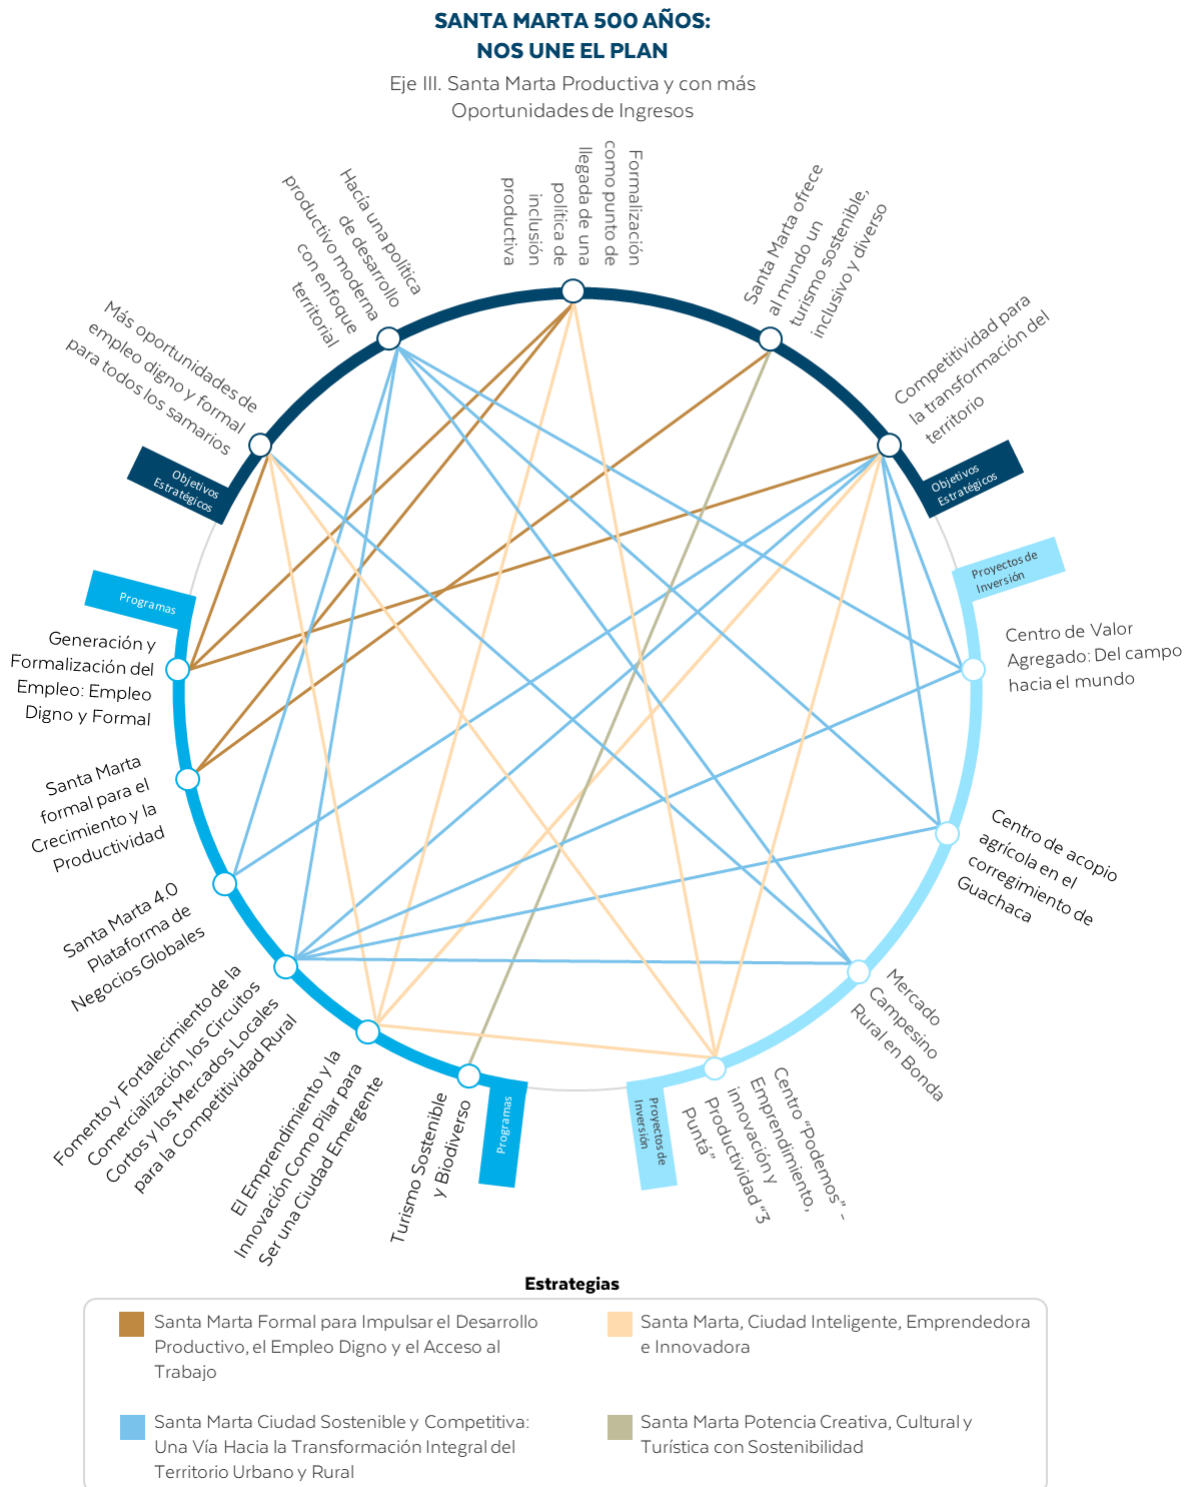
SANTA MARTA 500 AÑOS:
NOS UNE EL PLAN

Eje III. Santa Marta Productiva y con más Oportunidades de Ingresos

Más oportunidades de empleo digno y formal para todos los samarios

Hacia una política de desarrollo productivo moderna con enfoque territorial

Formalización como punto de llegada de una política de inclusión productiva

Santa Marta ofrece al mundo un turismo sostenible, inclusivo y diverso

Competitividad para la transformación del territorio

Objetivos Estratégicos

Objetivos Estratégicos

Proyectos de Inversión

Centro de Valor Agregado: Del campo hacia el mundo

Centro de acopio agrícola en el corregimiento de Guachaca

Mercado Campesino Rural en Bonda

Centro "Podemos" - Emprendimiento, innovación y Productividad "3 Puntá"

Proyectos de Inversión

Programas

Turismo Sostenible y Biodiverso

El Emprendimiento y la Innovación Como Pilar para Ser una Ciudad Emergente

Fomento y Fortalecimiento de la Comercialización, los Circuitos Cortos y los Mercados Locales para la Competitividad Rural

Santa Marta 4.0 Plataforma de Negocios Globales

Santa Marta formal para el Crecimiento y la Productividad

Generación y Formalización del Empleo: Empleo Digno y Formal

Programas

Estrategias

Santa Marta Formal para Impulsar el Desarrollo Productivo, el Empleo Digno y el Acceso al Trabajo

Santa Marta, Ciudad Inteligente, Emprendedora e Innovadora

Santa Marta Ciudad Sostenible y Competitiva: Una Vía Hacia la Transformación Integral del Territorio Urbano y Rural

Santa Marta Potencia Creativa, Cultural y Turística con Sostenibilidad